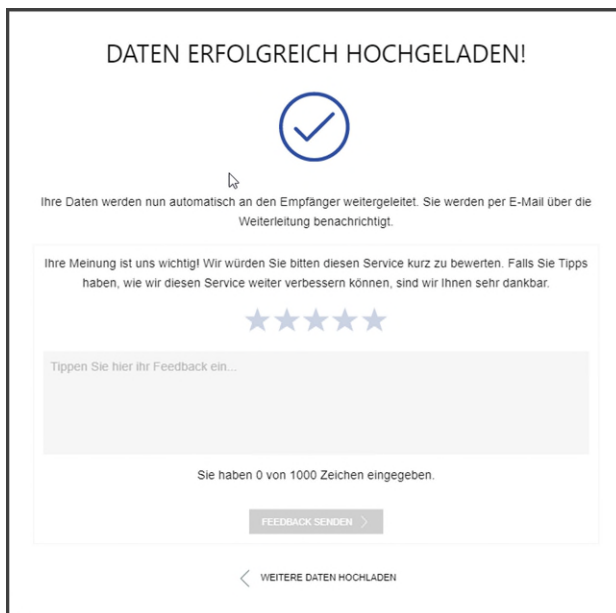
DATEN ERFOLGREICH HOCHGELADEN!

Ihre Daten werden nun automatisch an den Empfänger weitergeleitet. Sie werden per E-Mail über die Weiterleitung benachrichtigt.

Ihre Meinung ist uns wichtig! Wir würden Sie bitten diesen Service kurz zu bewerten. Falls Sie Tipps haben, wie wir diesen Service weiter verbessern können, sind wir Ihnen sehr dankbar.

Tippen Sie hier ihr Feedback ein...

Sie haben 0 von 1000 Zeichen eingegeben.

FEEDBACK SENDEN

WEITERE DATEN HOCHLADEN